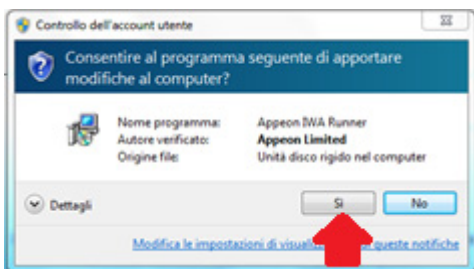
Controllo dell'account utente

Consentire al programma seguente di apportare modifiche al computer?

| | |
|---|---|
| Nome programma: | Appeon IWA Runner |
| Autore verificato: | Appeon Limited |
| Origine file: | Unità disco rigido nel computer |

Dettagli

Sì

No

Modifica le impostazioni di visual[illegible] queste notifiche